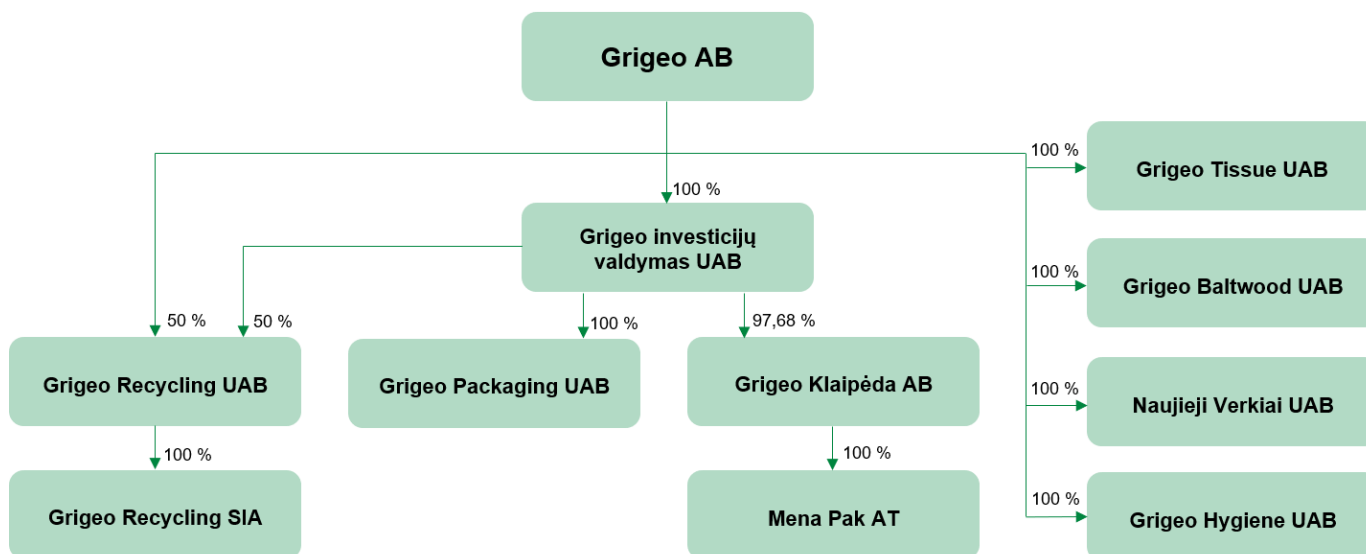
Grigeo AB

100 %

Grigeo Tissue UAB

100 %

Grigeo investicijų valdymas UAB

100 %

Grigeo Baltwood UAB

50 %

50 %

100 %

97,68 %

Grigeo Recycling UAB

Grigeo Packaging UAB

Grigeo Klaipėda AB

100 %

Naujieji Verkiai UAB

100 %

100 %

Grigeo Recycling SIA

Mena Pak AT

100 %

Grigeo Hygiene UAB